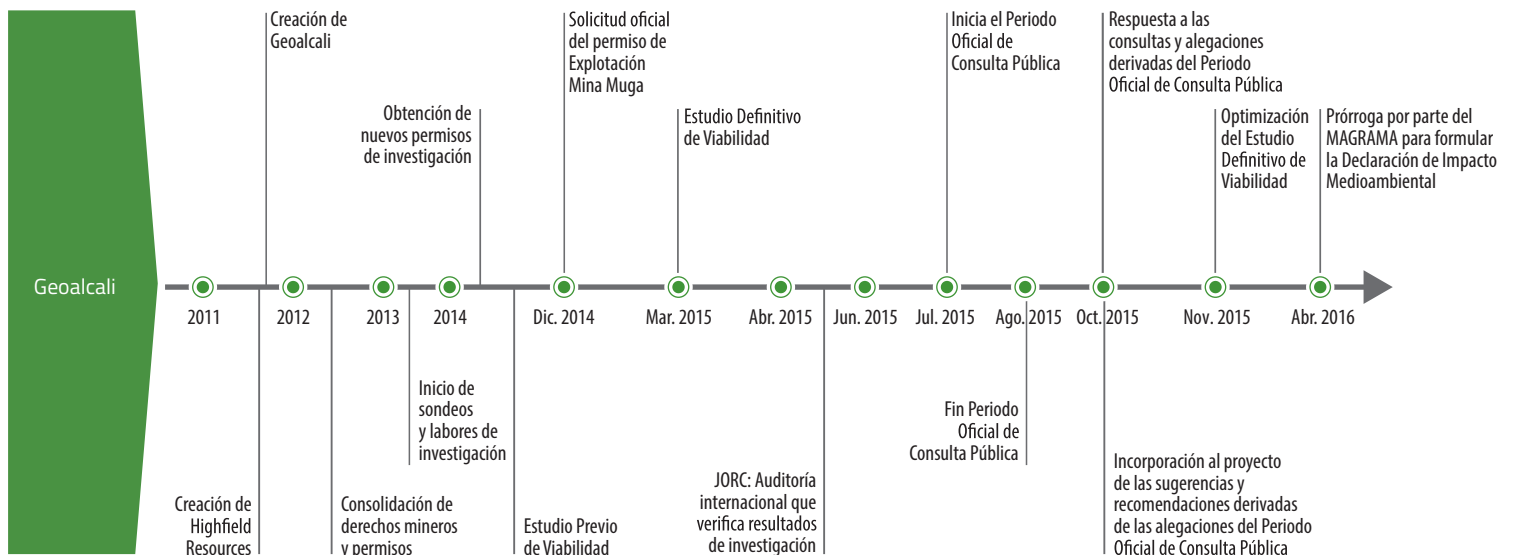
Geoalcali

Creación de Geoalcali

Obtención de nuevos permisos de investigación

Solicitud oficial del permiso de Explotación Mina Muga

Estudio Definitivo de Viabilidad

Inicia el Periodo Oficial de Consulta Pública

Respuesta a las consultas y alegaciones derivadas del Periodo Oficial de Consulta Pública

Optimización del Estudio Definitivo de Viabilidad

Prórroga por parte del MAGRAMA para formular la Declaración de Impacto Medioambiental

2011 2012 2013 2014 Dic. 2014 Mar. 2015 Abr. 2015 Jun. 2015 Jul. 2015 Ago. 2015 Oct. 2015 Nov. 2015 Abr. 2016

Creación de Highfield Resources

Consolidación de derechos mineros y permisos

Inicio de sondeos y labores de investigación

Estudio Previo de Viabilidad

JORC: Auditoría internacional que verifica resultados de investigación

Fin Periodo Oficial de Consulta Pública

Incorporación al proyecto de las sugerencias y recomendaciones derivadas de las alegaciones del Periodo Oficial de Consulta Pública